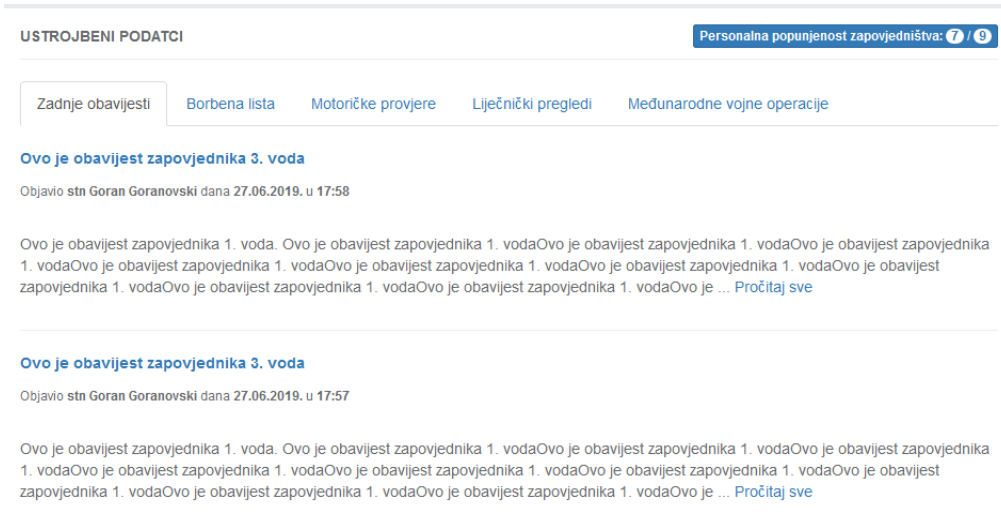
USTROJBENI PODATCI

Personalna popunjenost zapovjedništva: 7 / 9

Zadnje obavijesti | Borbena lista | Motoričke provjere | Liječnički pregledi | Međunarodne vojne operacije

Ovo je obavijest zapovjednika 3. voda

Objavio stn Goran Goranovski dana 27.06.2019. u 17:58

Ovo je obavijest zapovjednika 1. voda. Ovo je obavijest zapovjednika 1. vodaOvo je obavijest zapovjednika 1. vodaOvo je obavijest zapovjednika 1. vodaOvo je obavijest zapovjednika 1. vodaOvo je obavijest zapovjednika 1. vodaOvo je obavijest zapovjednika 1. vodaOvo je obavijest zapovjednika 1. vodaOvo je obavijest zapovjednika 1. vodaOvo je ... Pročitaj sve

Ovo je obavijest zapovjednika 3. voda

Objavio stn Goran Goranovski dana 27.06.2019. u 17:57

Ovo je obavijest zapovjednika 1. voda. Ovo je obavijest zapovjednika 1. vodaOvo je obavijest zapovjednika 1. vodaOvo je obavijest zapovjednika 1. vodaOvo je obavijest zapovjednika 1. vodaOvo je obavijest zapovjednika 1. vodaOvo je obavijest zapovjednika 1. vodaOvo je obavijest zapovjednika 1. vodaOvo je obavijest zapovjednika 1. vodaOvo je ... Pročitaj sve